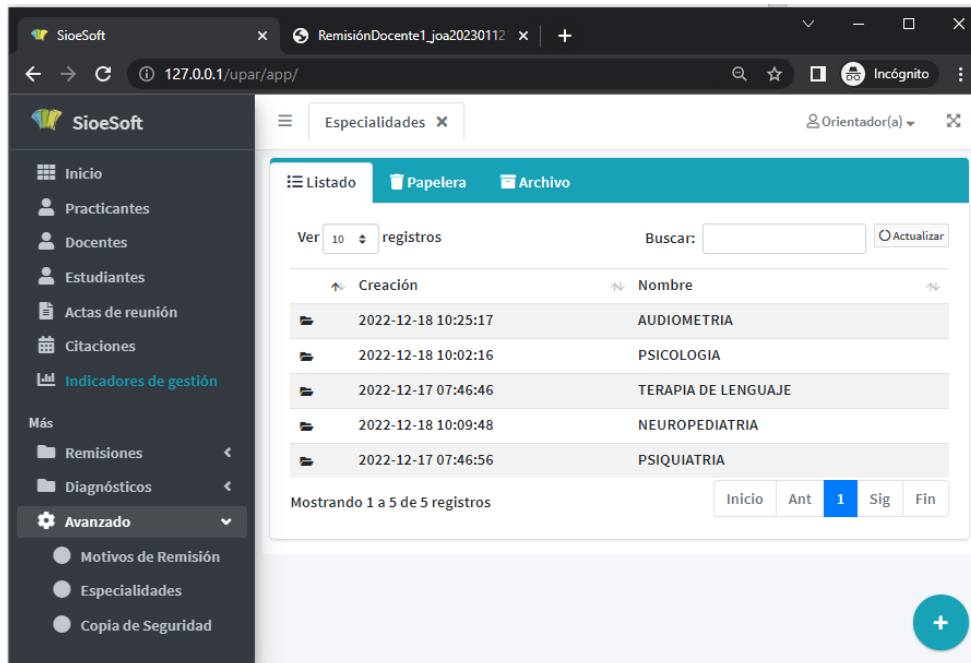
SioeSoft ×
RemisiónDocente1_joa20230112 ×
+
127.0.0.1/upar/app/
Incógnito

SioeSoft
Inicio
Practicantes
Docentes
Estudiantes
Actas de reunión
Citaciones
Indicadores de gestión
Más
Remisiones
Diagnósticos
Avanzado
Motivos de Remisión
Especialidades
Copia de Seguridad

Especialidades ×
Orientador(a)

Listado
Papelera
Archivo

Ver 10 registros
Buscar:
Actualizar

| | Creación | Nombre |
|---|---|---|
| | 2022-12-18 10:25:17 | AUDIOMETRIA |
| | 2022-12-18 10:02:16 | PSICOLOGIA |
| | 2022-12-17 07:46:46 | TERAPIA DE LENGUAJE |
| | 2022-12-18 10:09:48 | NEUROPEDIATRIA |
| | 2022-12-17 07:46:56 | PSIQUIATRIA |

Mostrando 1 a 5 de 5 registros
Inicio Ant 1 Sig Fin
+